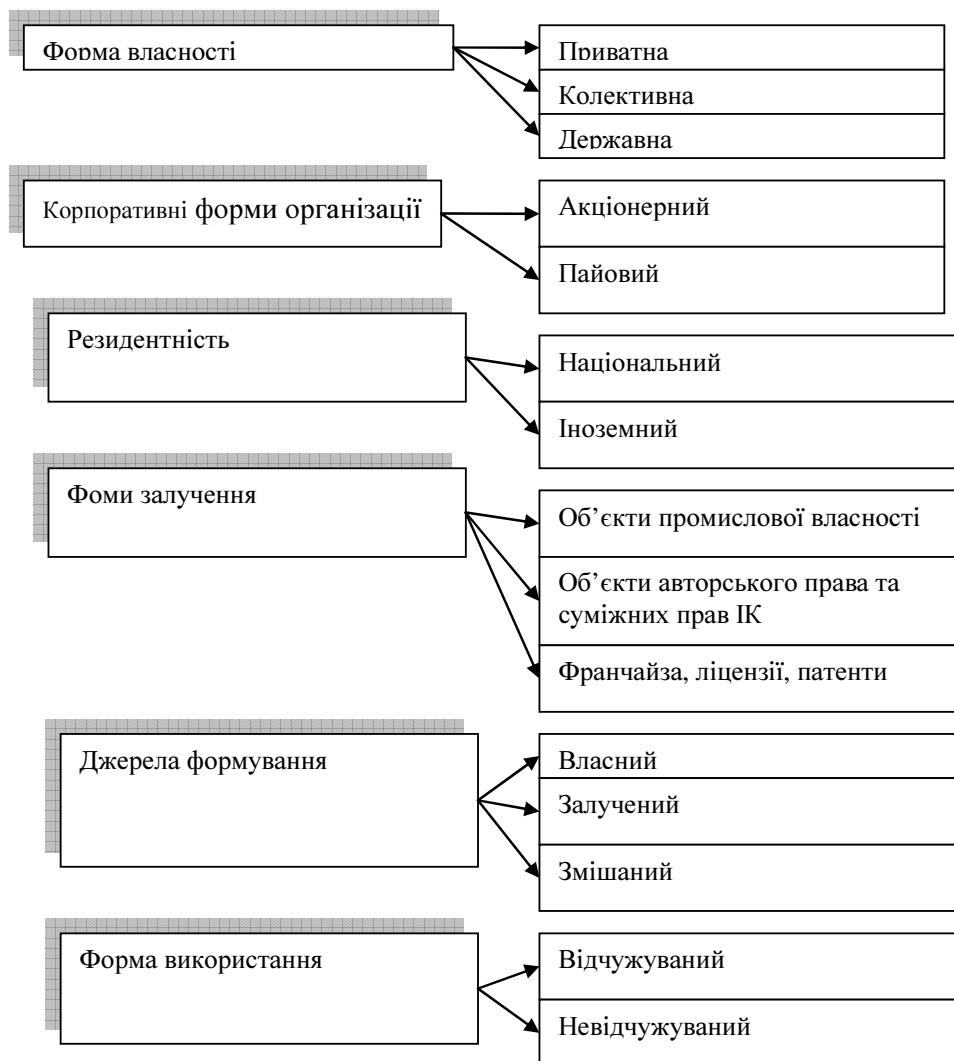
Форма власності

Приватна

Колективна

Державна

Корпоративні форми організації

Акціонерний

Пайовий

Резидентність

Національний

Іноземний

Фоми залучення

Об'єкти промислової власності

Об'єкти авторського права та суміжних прав ІК

Франчайза, ліцензії, патенти

Джерела формування

Власний

Залучений

Змішаний

Форма використання

Відчужуваний

Невідчужуваний